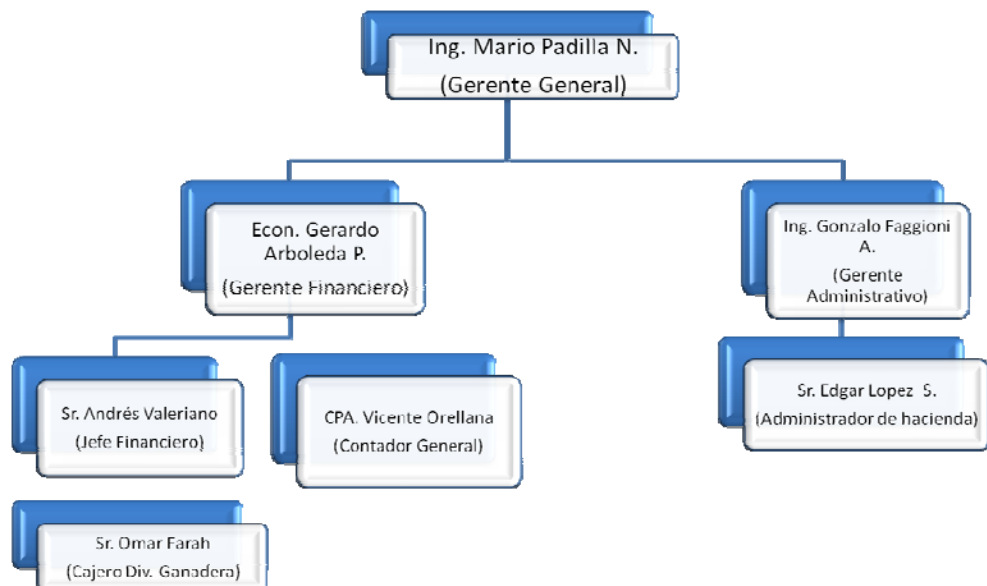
Ing. Mario Padilla N.
(Gerente General)

Econ. Gerardo Arboleda P.
(Gerente Financiero)

Ing. Gonzalo Faggioni A.
(Gerente Administrativo)

Sr. Andrés Valeriano
(Jefe Financiero)

CPA. Vicente Orellana
(Contador General)

Sr. Edgar Lopez S.
(Administrador de hacienda)

Sr. Omar Farah
(Cajero Div. Ganadera)